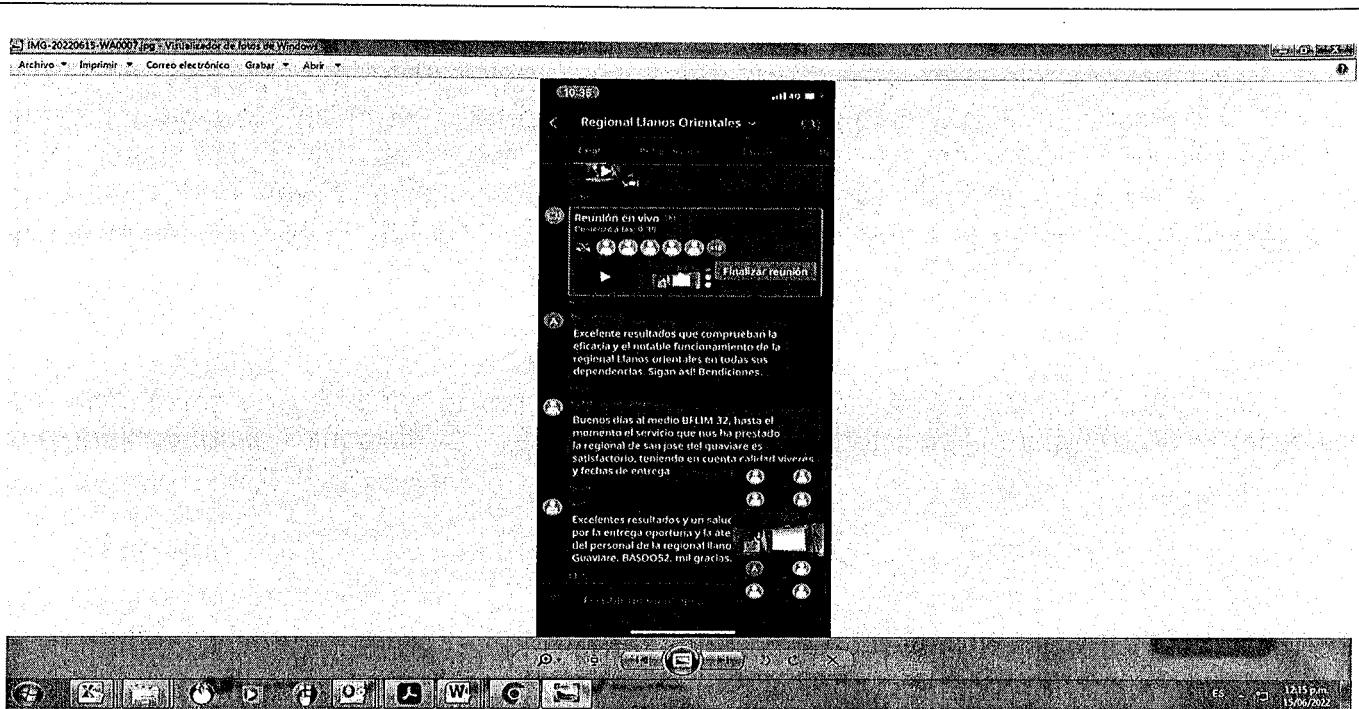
IMG-20220615-WA0007.jpg - Visualizador de fotos de Windows
Archivo ▼ Imprimir ▼ Correo electrónico Grabar ▼ Abrir ▼

10:36

Regional Llanos Orientales

Reunión en vivo
Comenzó a las 9:39

Finalizar reunión

Excelente resultados que comprueban la eficacia y el notable funcionamiento de la regional Llanos orientales en todas sus dependencias. Sigan así! Bendiciones.

Buenos días al medio BFLIM 32, hasta el momento el servicio que nos ha prestado la regional de san jose del guaviare es satisfactorio, teniendo en cuenta calidad víveres y fechas de entrega

Excelentes resultados y un saluc por la entrega oportuna y la ate del personal de la regional llano Guaviare. BASDO52. mil gracias.

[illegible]

ES 12:15 p.m. 15/06/2022